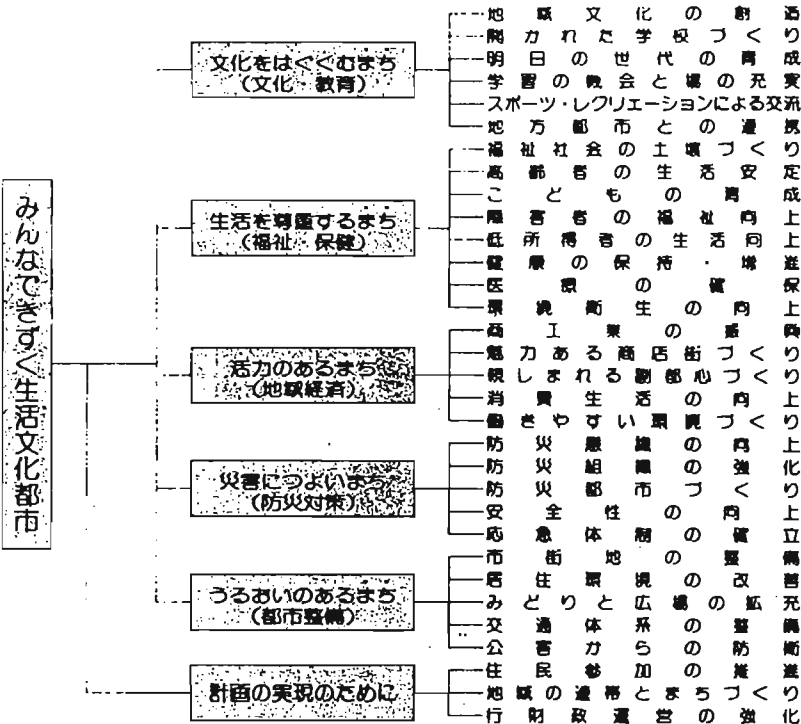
みんなできずく生活文化都市

文化をはぐくむまち
（文化・教育）
地域文化の創造
開かれた学校づくり
明日の世代の育成
学習の機会と場の充実
スポーツ・レクリエーションによる交流
地方都市との連携

生活を尊重するまち
（福祉・保健）
福祉社会の土壌づくり
高齢者の生活安定
こどもの育成
障害者の福祉向上
低所得者の生活向上
健康の保持・増進
医療の確保
環境衛生の向上

活力のあるまち
（地域経済）
商工業の振興
魅力ある商店街づくり
親しまれる副都心づくり
消費生活の向上
働きやすい環境づくり

災害につよいまち
（防災対策）
防災意識の向上
防災組織の強化
防災都市づくり
安全性の向上
応急体制の確立

うるおいのあるまち
（都市整備）
市街地の整備
居住環境の改善
みどりと広場の拡充
交通体系の整備
公害からの防衛

計画の実現のために
住民参加の推進
地域の連帯とまちづくり
行財政運営の強化